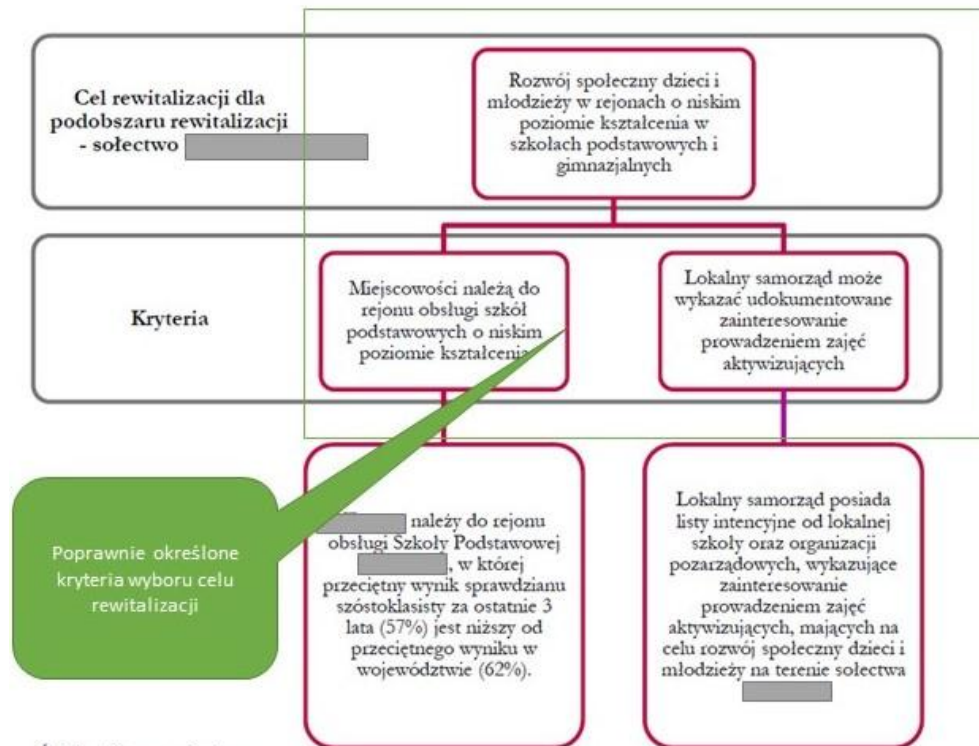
Cel rewitalizacji dla podobszaru rewitalizacji - sołectwo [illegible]

Rozwój społeczny dzieci i młodzieży w rejonach o niskim poziomie kształcenia w szkołach podstawowych i gimnazjalnych

Kryteria

Miejscowości należą do rejonu obsługi szkół podstawowych o niskim poziomie kształcenia

Lokalny samorząd może wykazać udokumentowane zainteresowanie prowadzeniem zajęć aktywizujących

Poprawnie określone kryteria wyboru celu rewitalizacji

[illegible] należy do rejonu obsługi Szkoły Podstawowej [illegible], w której przeciętny wynik sprawdzianu szóstoklasisty za ostatnie 3 lata (57%) jest niższy od przeciętnego wyniku w województwie (62%).

Lokalny samorząd posiada listy intencyjne od lokalnej szkoły oraz organizacji pozarządowych, wykazujące zainteresowanie prowadzeniem zajęć aktywizujących, mających na celu rozwój społeczny dzieci i młodzieży na terenie sołectwa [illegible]

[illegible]